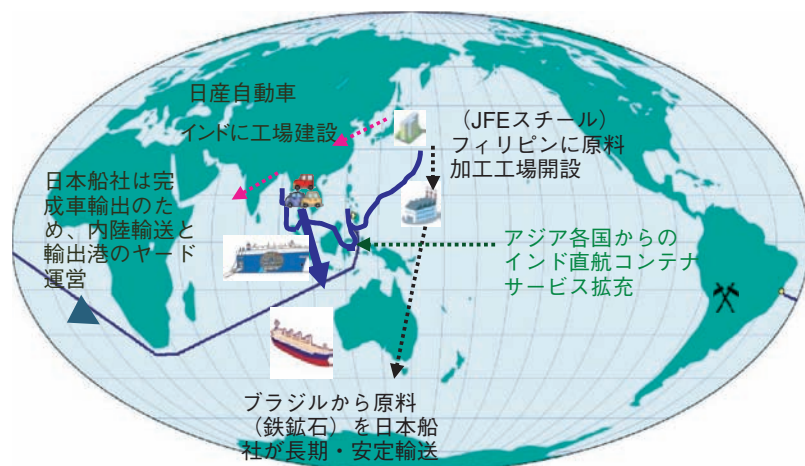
日産自動車
インドに工場建設

（JFEスチール）
フィリピンに原料加工工場開設

日本船社は完成車輸出のため、内陸輸送と輸出港のヤード運営

アジア各国からのインド直航コンテナサービス拡充

ブラジルから原料（鉄鉱石）を日本船社が長期・安定輸送